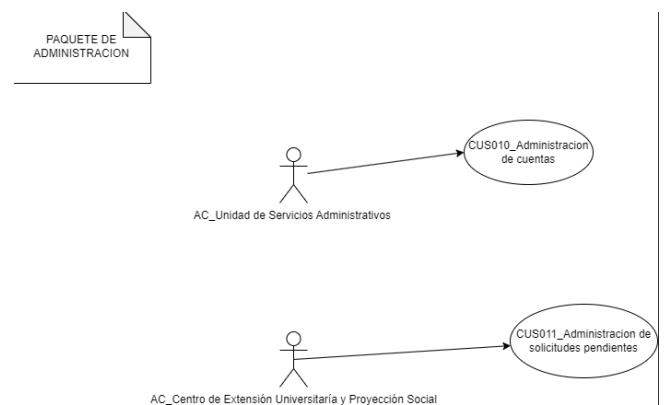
PAQUETE DE ADMINISTRACION

CUS010_Administracion de cuentas

AC_Unidad de Servicios Administrativos

CUS011_Administracion de solicitudes pendientes

AC_Centro de Extensión Universitaría y Proyección Social